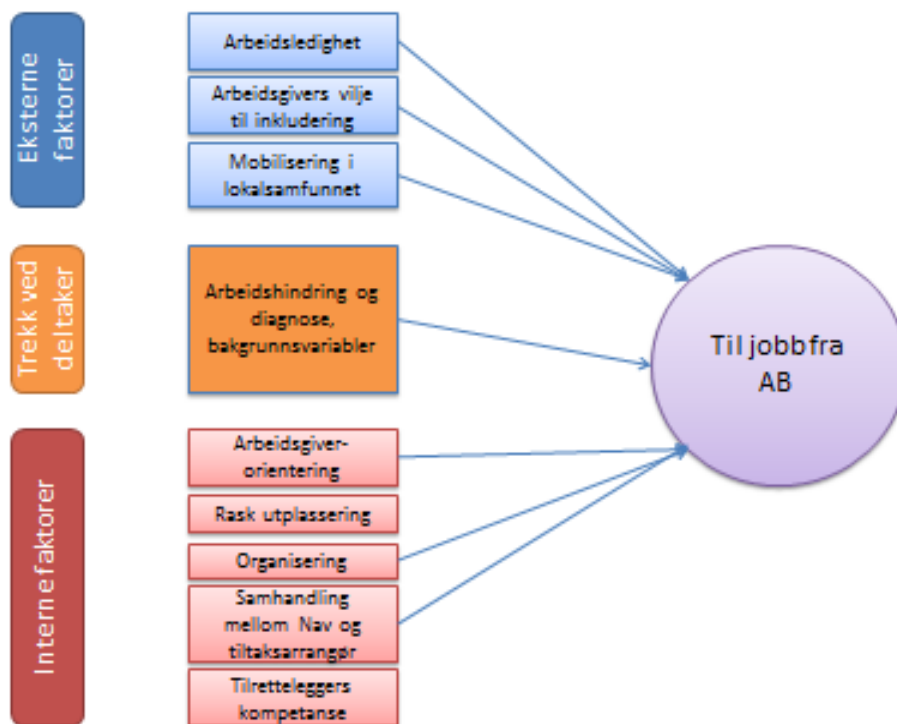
Eksterne faktorer

Arbeidsledighet

Arbeidsgivers vilje til inkludering

Mobilisering i lokalsamfunnet

Trekk ved deltaker

Arbeidshindring og diagnose, bakgrunnsvariabler

Til jobb fra AB

Interne faktorer

Arbeidsgiver-orientering

Rask utplassering

Organisering

Samhandling mellom Nav og tiltaksarrangør

Tilretteleggers kompetanse